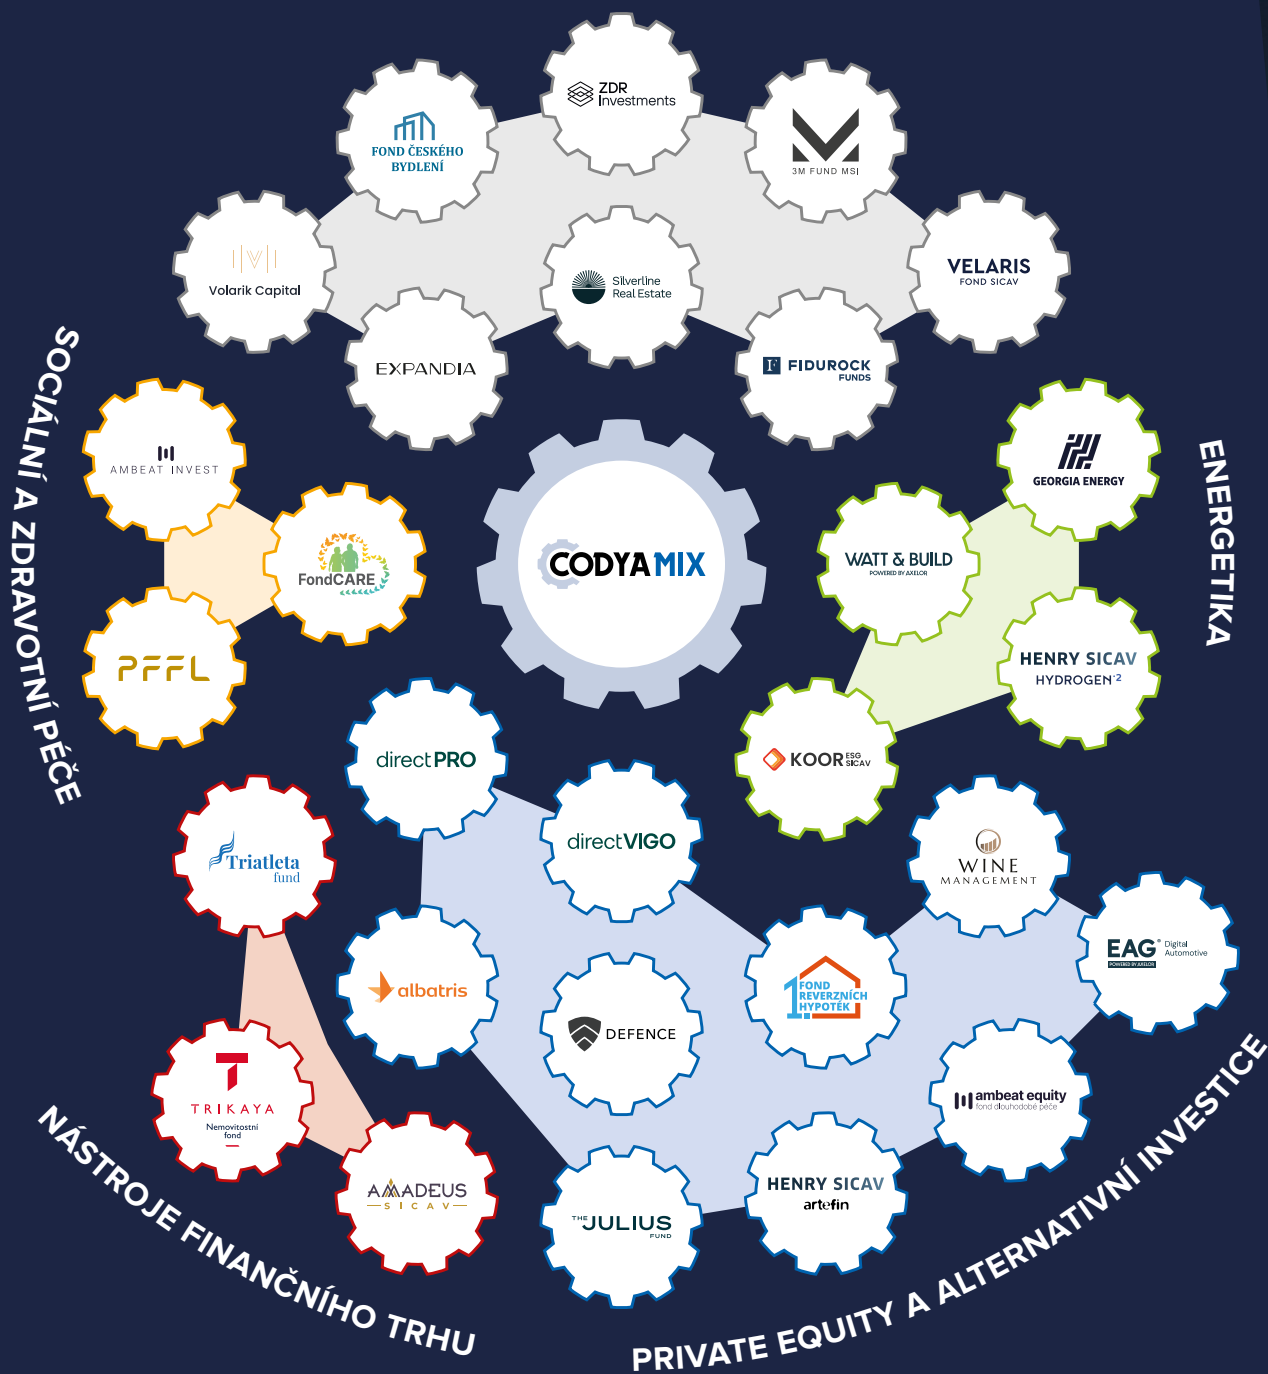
ZDR Investments

FOND ČESKÉHO BYDLENÍ

3M FUND MSI

Volarik Capital

Silverline Real Estate

VELARIS FOND SICAV

EXPANDIA

FIDUROCK FUNDS

SOCIÁLNÍ A ZDRAVOTNÍ PÉČE

AMBEAT INVEST

FondCARE

PFFL

CODYAMIX

GEORGIA ENERGY

WATT & BUILD POWERED BY AXELOR

HENRY SICAV HYDROGEN$^{2}$

ENERGETIKA

KOOR ESG SICAV

directPRO

directVIGO

Triatleta fund

WINE MANAGEMENT

EAG POWERED BY AXELOR Digital Automotive

albatris

DEFENCE

1. FOND REVERZNÍCH HYPOTÉK

TRIKAYA Nemovitostní fond

ambeat equity fond dlouhodobé péče

AMADEUS SICAV

HENRY SICAV artefin

THE JULIUS FUND

NÁSTROJE FINANČNÍHO TRHU

PRIVATE EQUITY A ALTERNATIVNÍ INVESTICE